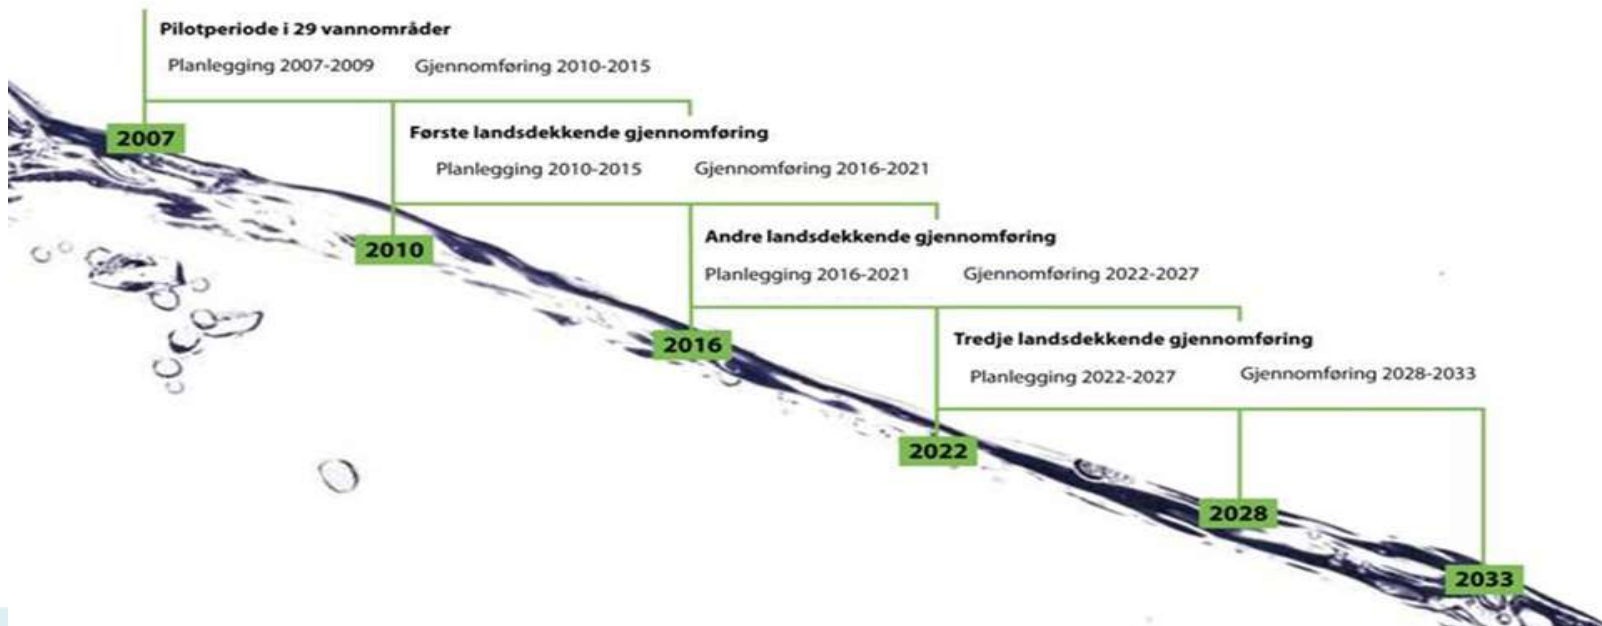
Pilotperiode i 29 vannområder

Planlegging 2007-2009 Gjennomføring 2010-2015

2007

Første landsdekkende gjennomføring

Planlegging 2010-2015 Gjennomføring 2016-2021

2010

Andre landsdekkende gjennomføring

Planlegging 2016-2021 Gjennomføring 2022-2027

2016

Tredje landsdekkende gjennomføring

Planlegging 2022-2027 Gjennomføring 2028-2033

2022

2028

2033